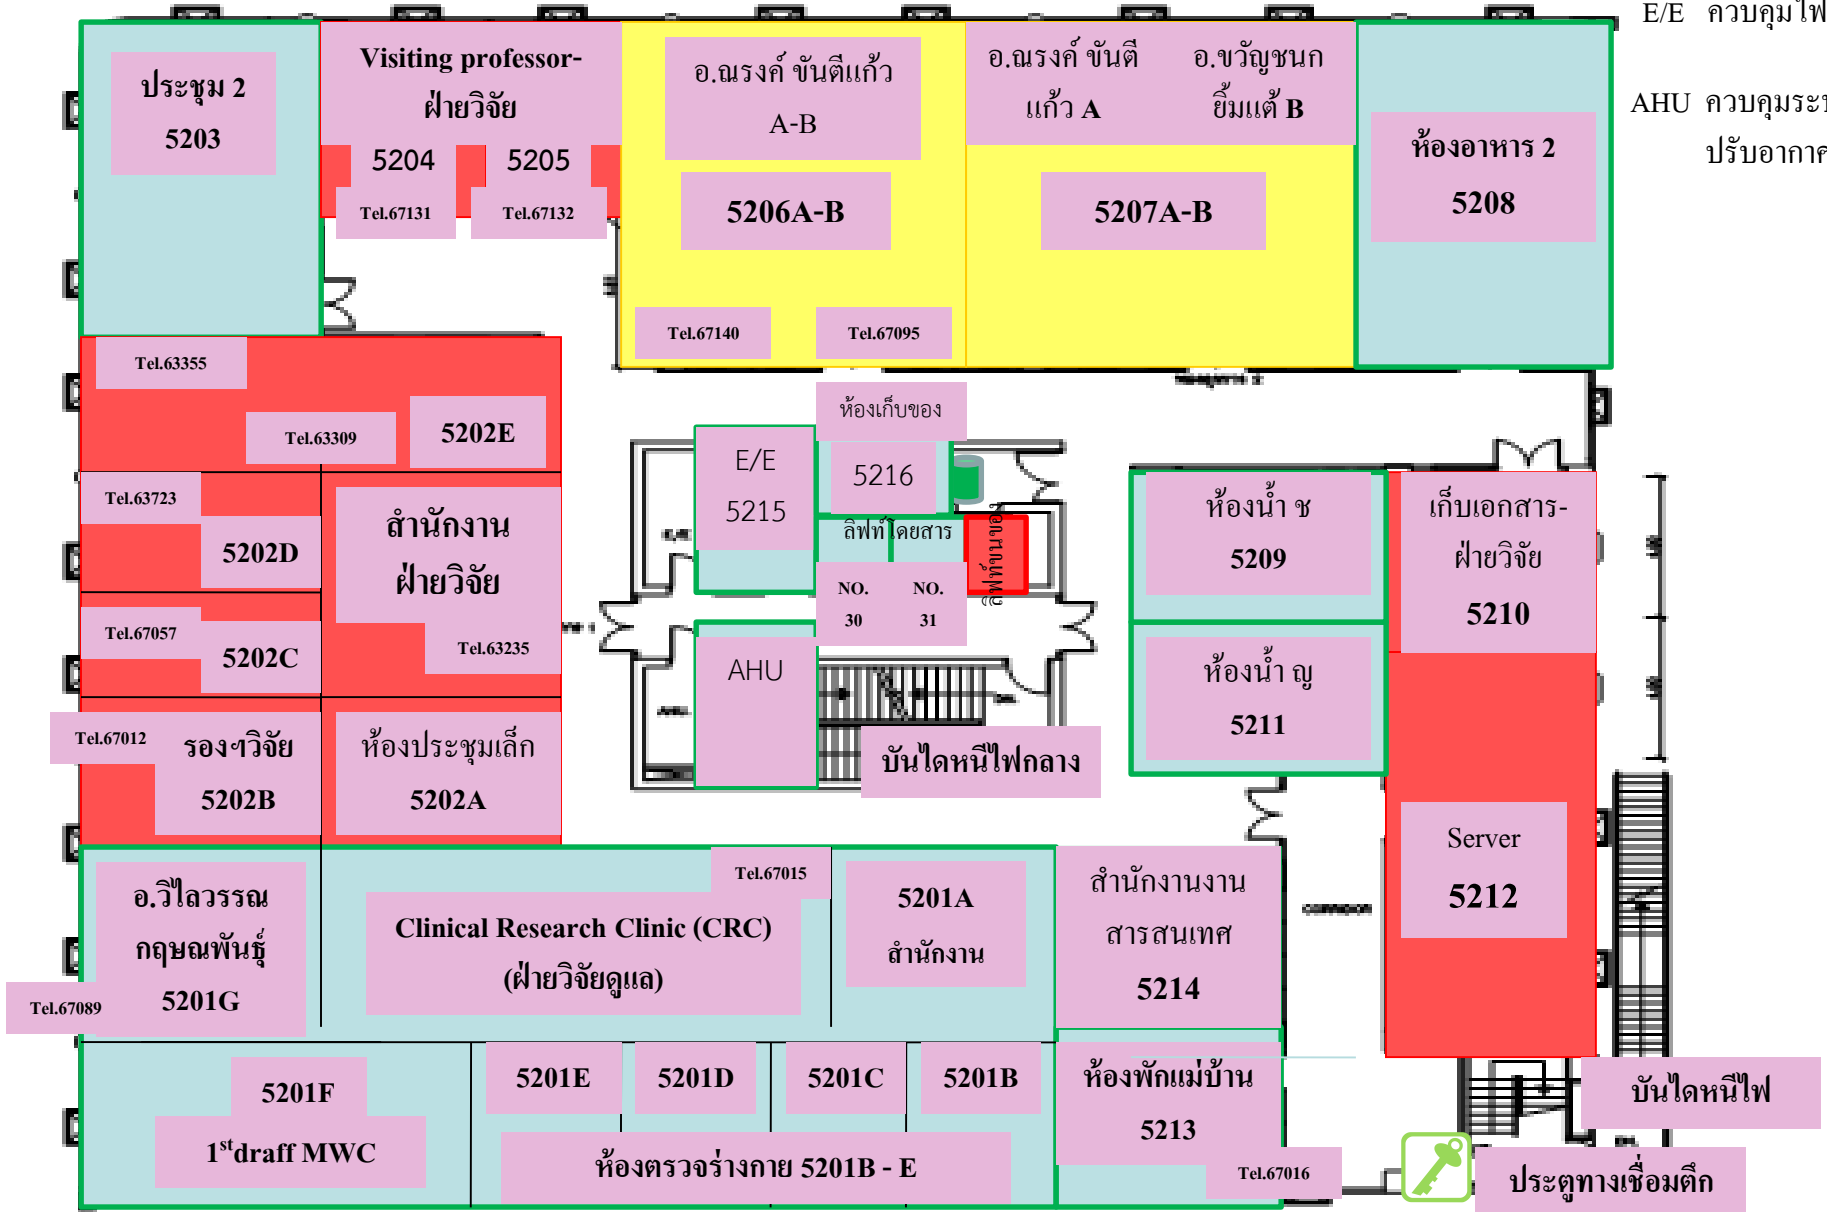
E/E ควบคุมไฟ

AHU ควบคุมระ ปรับอากาศ

ประชุม 2
5203

Visiting professor-
ฝ่ายวิจัย
5204
5205
Tel.67131
Tel.67132

อ.ณรงค์ ขันตีแก้ว
A-B
5206A-B
Tel.67140
Tel.67095

อ.ณรงค์ ขันตี แก้ว A
อ.ขวัญชนก ยิ้มแต้ B
5207A-B

ห้องอาหาร 2
5208

Tel.63355
Tel.63309
5202E

ห้องเก็บของ
E/E
5215
5216
ลิฟท์โดยสาร
ลิฟท์ขนของ
NO. 30
NO. 31
AHU

Tel.63723
5202D
สำนักงาน
ฝ่ายวิจัย
Tel.67057
5202C
Tel.63235

Tel.67012
รองฯวิจัย
5202B
ห้องประชุมเล็ก
5202A

บันไดหนีไฟกลาง

ห้องน้ำ ช
5209
ห้องน้ำ ญ
5211

เก็บเอกสาร-
ฝ่ายวิจัย
5210

Server
5212

อ.วิไลวรรณ
กฤษณพันธุ์
Tel.67089
5201G

Tel.67015
Clinical Research Clinic (CRC)
(ฝ่ายวิจัยดูแล)

5201A
สำนักงาน

สำนักงานงาน
สารสนเทศ
5214

5201F
1$^{st}$draff MWC

5201E
5201D
5201C
5201B
ห้องตรวจร่างกาย 5201B - E

ห้องพักแม่บ้าน
5213
Tel.67016

บันไดหนีไฟ
ประตูทางเชื่อมตึก